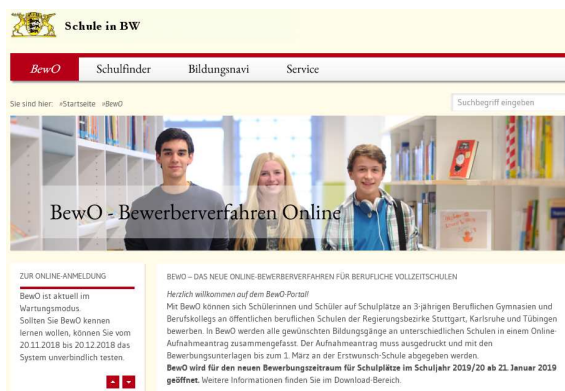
Schule in BW

BewO
Schulfinder
Bildungsnavi
Service

Sie sind hier: »Startseite »BewO

Suchbegriff eingeben

BewO - Bewerberverfahren Online

ZUR ONLINE-ANMELDUNG

BewO ist aktuell im Wartungsmodus. Sollten Sie BewO kennen lernen wollen, können Sie vom 20.11.2018 bis 20.12.2018 das System unverbindlich testen.

BEWO – DAS NEUE ONLINE-BEWERBERVERFAHREN FÜR BERUFLICHE VOLLZEITSCHULEN

Herzlich willkommen auf dem BewO-Portal!

Mit BewO können sich Schülerinnen und Schüler auf Schulplätze an 3-jährigen Beruflichen Gymnasien und Berufskollegs an öffentlichen beruflichen Schulen der Regierungsbezirke Stuttgart, Karlsruhe und Tübingen bewerben. In BewO werden alle gewünschten Bildungsgänge an unterschiedlichen Schulen in einem Online-Aufnahmeantrag zusammengefasst. Der Aufnahmeantrag muss ausgedruckt und mit den Bewerbungsunterlagen bis zum 1. März an der Erstwunsch-Schule abgegeben werden.

BewO wird für den neuen Bewerbungszeitraum für Schulplätze im Schuljahr 2019/20 ab 21. Januar 2019 geöffnet. Weitere Informationen finden Sie im Download-Bereich.